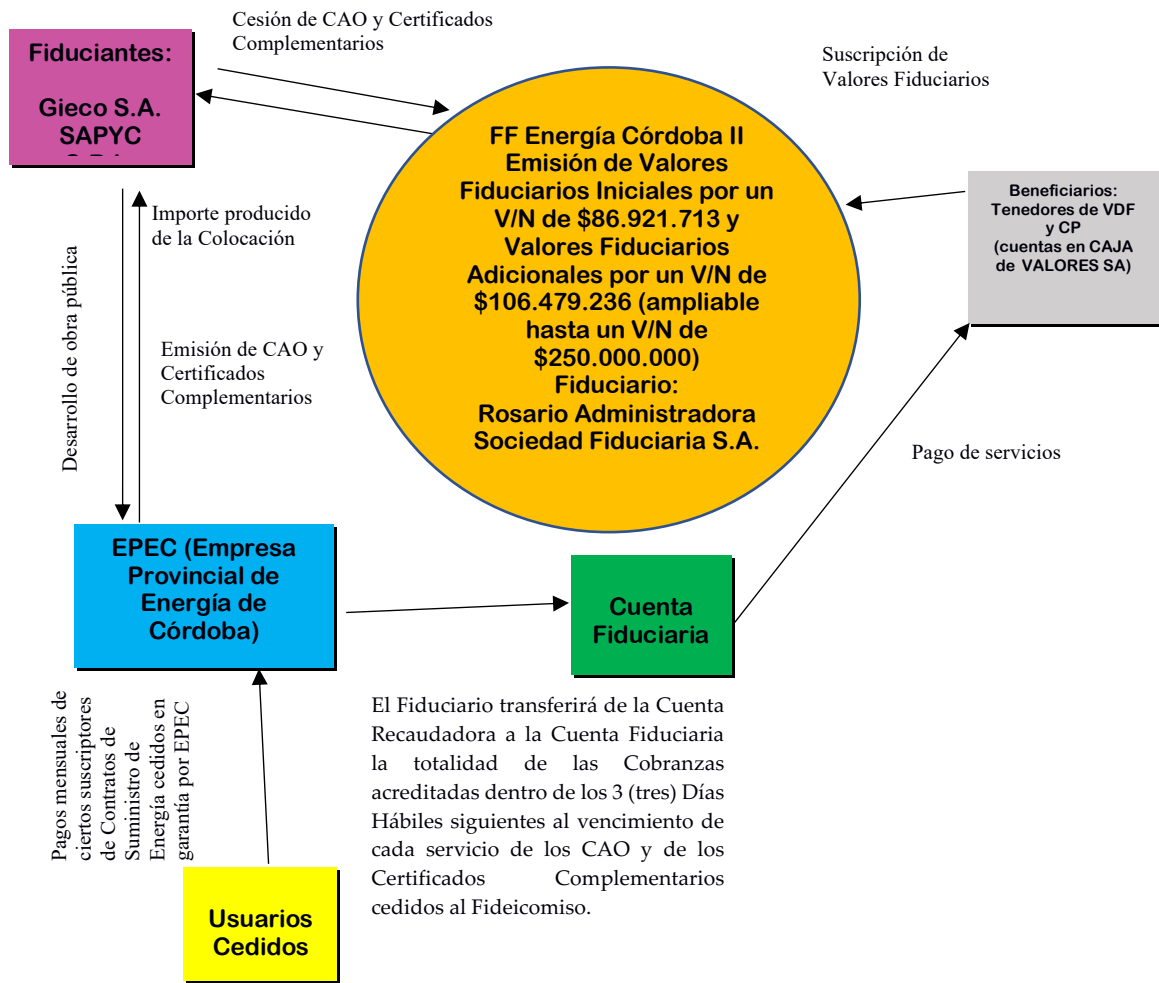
Cesión de CAO y Certificados Complementarios

Fiduciantes:

Gieco S.A.
SAPYC
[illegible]

Suscripción de Valores Fiduciarios

FF Energía Córdoba II
Emisión de Valores Fiduciarios Iniciales por un V/N de $86.921.713 y Valores Fiduciarios Adicionales por un V/N de $106.479.236 (ampliable hasta un V/N de $250.000.000)
Fiduciario:
Rosario Administradora Sociedad Fiduciaria S.A.

Beneficiarios:
Tenedores de VDF y CP
(cuentas en CAJA de VALORES SA)

Importe producido de la Colocación

Desarrollo de obra pública

Emisión de CAO y Certificados Complementarios

Pago de servicios

EPEC (Empresa Provincial de Energía de Córdoba)

Cuenta Fiduciaria

Pagos mensuales de ciertos suscriptores de Contratos de Suministro de Energía cedidos en garantía por EPEC

El Fiduciario transferirá de la Cuenta Recaudadora a la Cuenta Fiduciaria la totalidad de las Cobranzas acreditadas dentro de los 3 (tres) Días Hábiles siguientes al vencimiento de cada servicio de los CAO y de los Certificados Complementarios cedidos al Fideicomiso.

Usuarios Cedidos